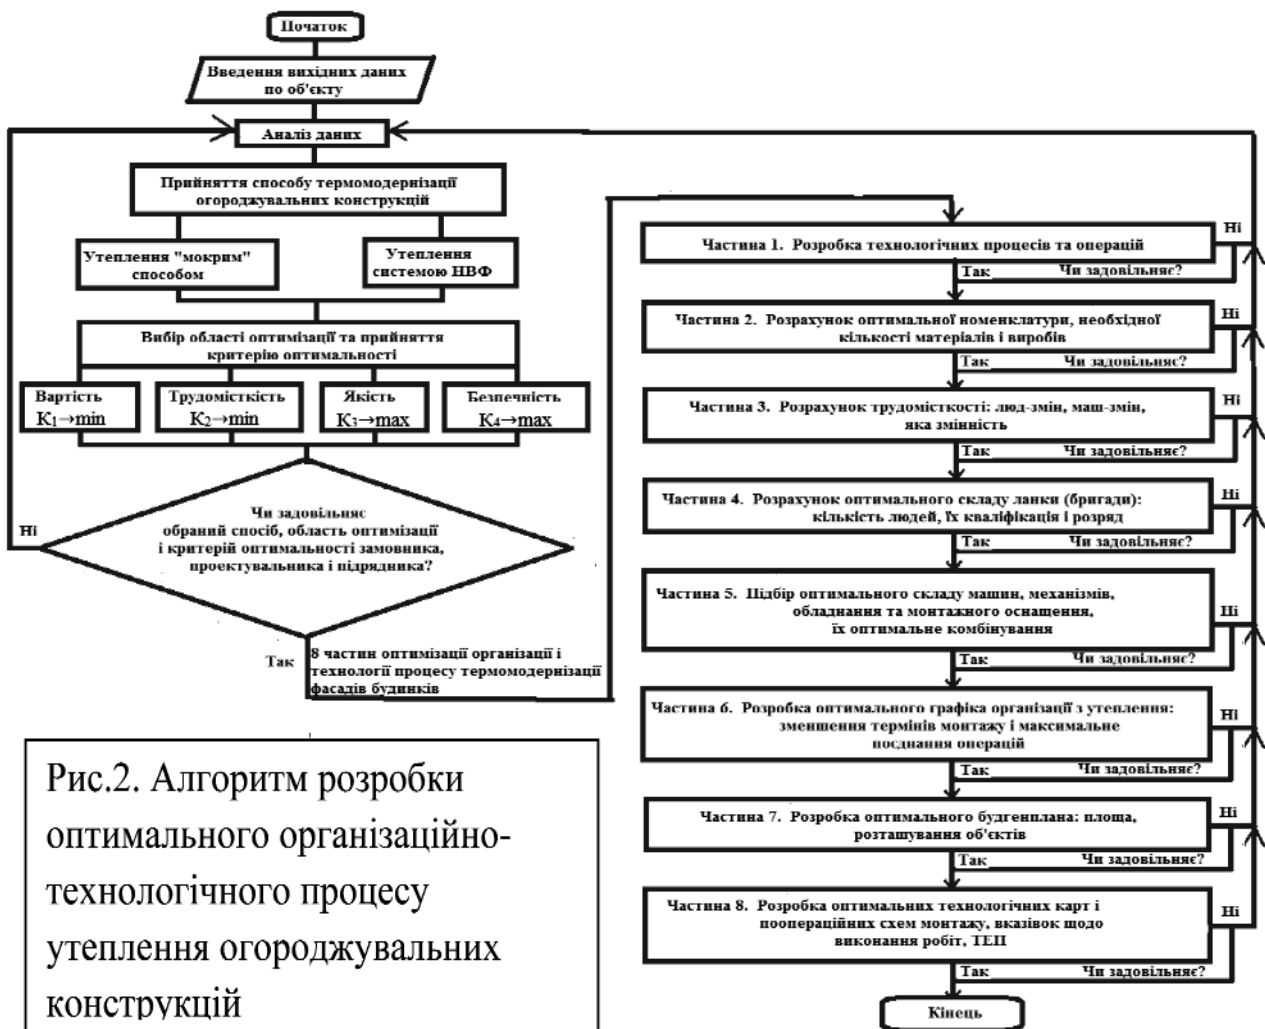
Початок

Введення вихідних даних по об'єкту

Аналіз даних

Прийняття способу термомодернізації огороджувальних конструкцій

Утеплення "мокрим" способом

Утеплення системою НВФ

Вибір області оптимізації та прийняття критерію оптимальності

Вартість $K_1 \rightarrow min$

Трудомісткість $K_2 \rightarrow min$

Якість $K_3 \rightarrow max$

Безпечність $K_4 \rightarrow max$

Ні

Чи задовільнює обраний спосіб, область оптимізації і критерій оптимальності замовника, проектувальника і підрядника?

Так

8 частин оптимізації організації і технології процесу термомодернізації фасадів будинків

Частина 1. Розробка технологічних процесів та операцій

Ні

Так Чи задовільнює?

Частина 2. Розрахунок оптимальної номенклатури, необхідної кількості матеріалів і виробів

Ні

Так Чи задовільнює?

Частина 3. Розрахунок трудомісткості: люд-змін, маш-змін, яка змінність

Ні

Так Чи задовільнює?

Частина 4. Розрахунок оптимального складу ланки (бригади): кількість людей, їх кваліфікація і розряд

Ні

Так Чи задовільнює?

Частина 5. Підбір оптимального складу машин, механізмів, обладнання та монтажного оснащення, їх оптимальне комбінування

Ні

Так Чи задовільнює?

Частина 6. Розробка оптимального графіка організації з утеплення: зменшення термінів монтажу і максимальне поєднання операцій

Ні

Так Чи задовільнює?

Частина 7. Розробка оптимального будгенплана: площа, розташування об'єктів

Ні

Так Чи задовільнює?

Частина 8. Розробка оптимальних технологічних карт і пооопераційних схем монтажу, вказівок щодо виконання робіт, ТЕП

Ні

Так Чи задовільнює?

Кінець

Рис.2. Алгоритм розробки оптимального організаційно-технологічного процесу утеплення огороджувальних конструкцій